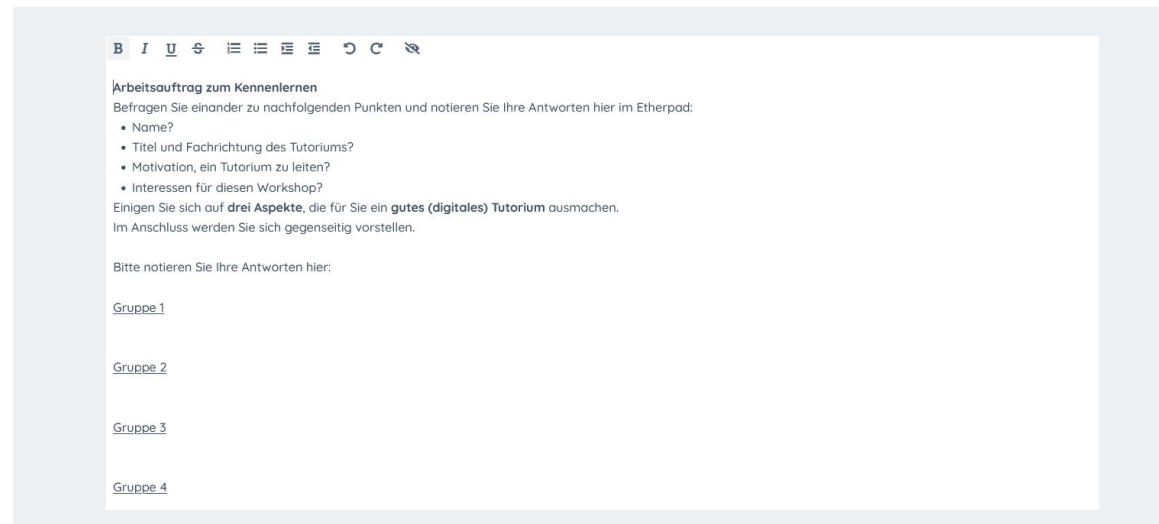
B I U S

**Arbeitsauftrag zum Kennenlernen**
Befragen Sie einander zu nachfolgenden Punkten und notieren Sie Ihre Antworten hier im Etherpad:
- Name?
- Titel und Fachrichtung des Tutoriums?
- Motivation, ein Tutorium zu leiten?
- Interessen für diesen Workshop?

Einigen Sie sich auf **drei Aspekte**, die für Sie ein **gutes (digitales) Tutorium** ausmachen.
Im Anschluss werden Sie sich gegenseitig vorstellen.

Bitte notieren Sie Ihre Antworten hier:

Gruppe 1

Gruppe 2

Gruppe 3

Gruppe 4